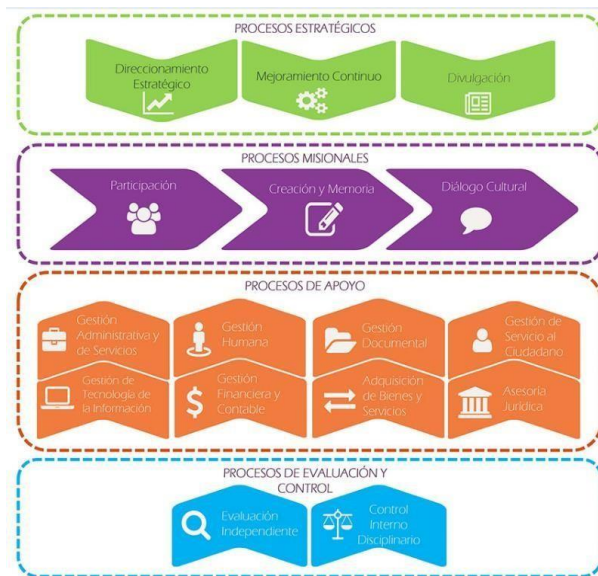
PROCESOS ESTRATÉGICOS

Direccionamiento Estratégico

Mejoramiento Continuo

Divulgación

PROCESOS MISIONALES

Participación

Creación y Memoria

Diálogo Cultural

PROCESOS DE APOYO

Gestión Administrativa y de Servicios

Gestión Humana

Gestión Documental

Gestión de Servicio al Ciudadano

Gestión de Tecnología de la Información

Gestión Financiera y Contable

Adquisición de Bienes y Servicios

Asesoría Jurídica

PROCESOS DE EVALUACIÓN Y CONTROL

Evaluación Independiente

Control Interno Disciplinario